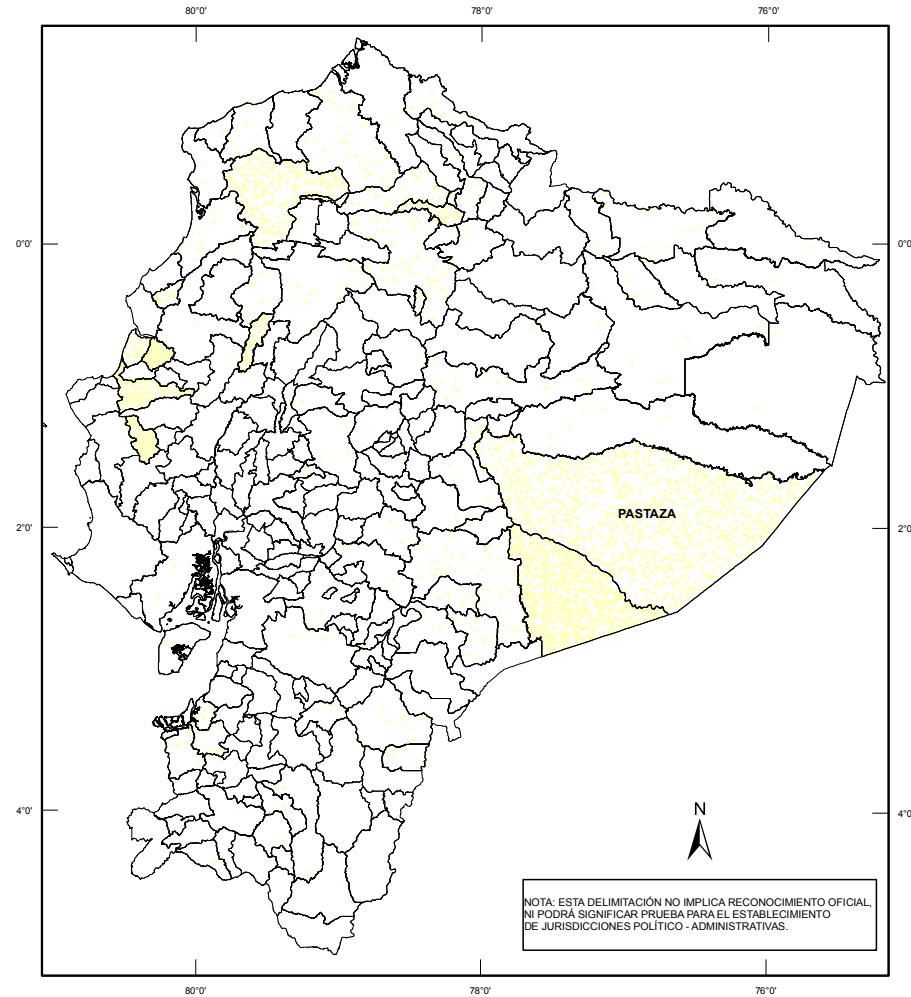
80°0'
78°0'
76°0'

0°0'
0°0'

2°0'
2°0'

4°0'
4°0'

PASTAZA

N

NOTA: ESTA DELIMITACIÓN NO IMPLICA RECONOCIMIENTO OFICIAL, NI PODRÁ SIGNIFICAR PRUEBA PARA EL ESTABLECIMIENTO DE JURISDICCIONES POLÍTICO - ADMINISTRATIVAS.

80°0'
78°0'
76°0'